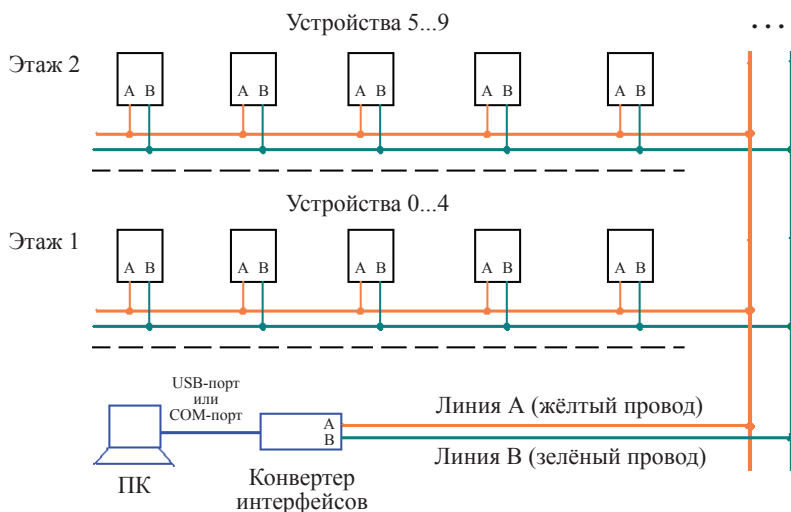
Устройства 5...9

...

Этаж 2

A B

A B

A B

A B

A B

Устройства 0...4

Этаж 1

A B

A B

A B

A B

A B

USB-порт или COM-порт

A B

Линия A (жёлтый провод)

Линия B (зелёный провод)

ПК

Конвертер интерфейсов